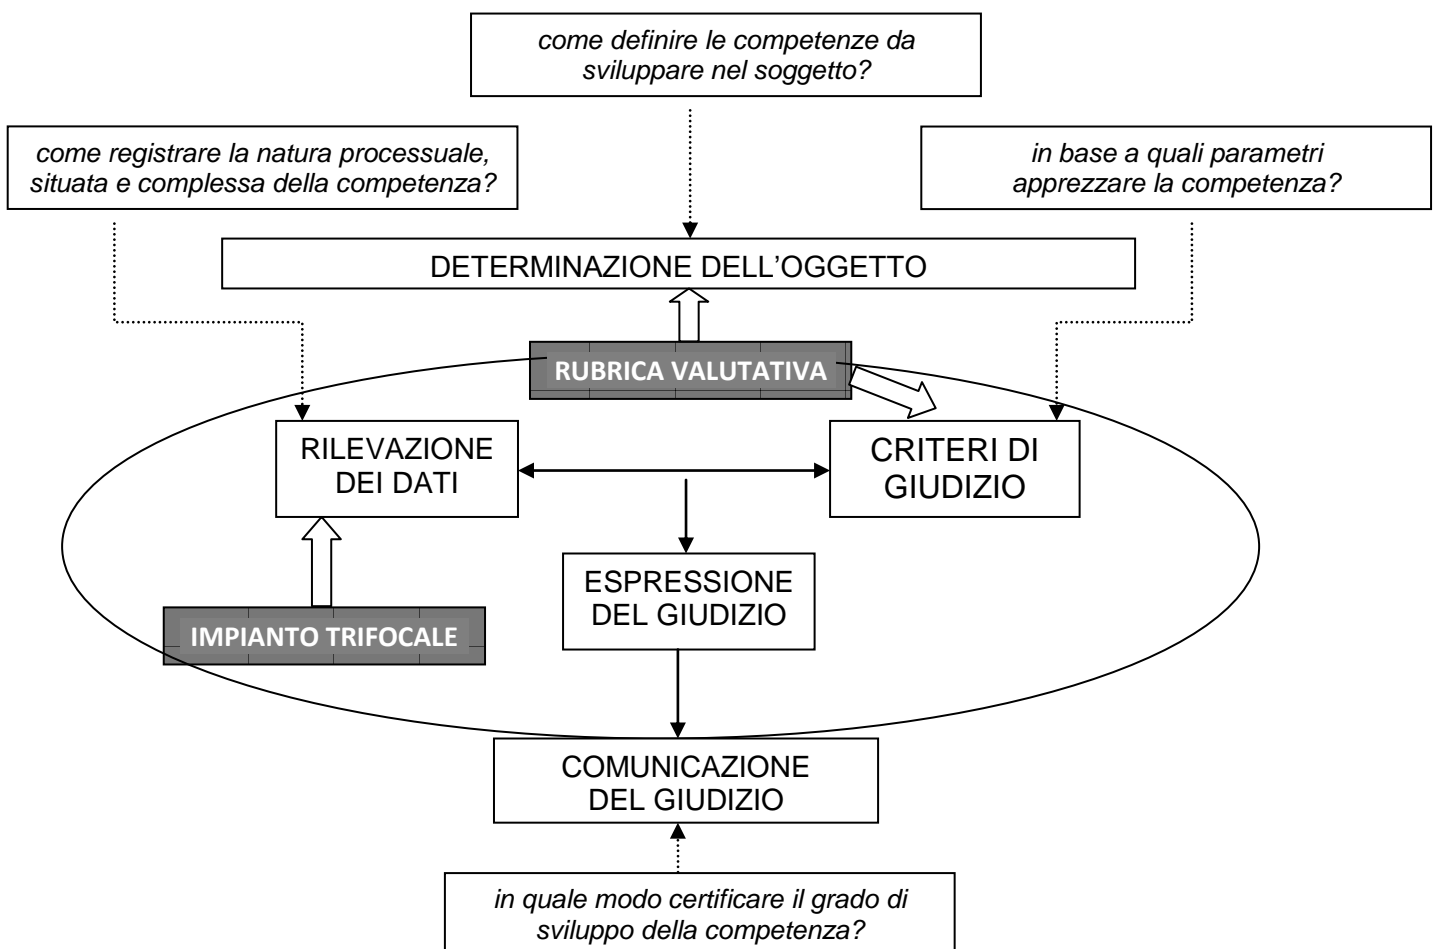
come definire le competenze da sviluppare nel soggetto?

come registrare la natura processuale, situata e complessa della competenza?

in base a quali parametri apprezzare la competenza?

DETERMINAZIONE DELL'OGGETTO

RUBRICA VALUTATIVA

RILEVAZIONE DEI DATI

CRITERI DI GIUDIZIO

ESPRESSIONE DEL GIUDIZIO

IMPIANTO TRIFOCALE

COMUNICAZIONE DEL GIUDIZIO

in quale modo certificare il grado di sviluppo della competenza?